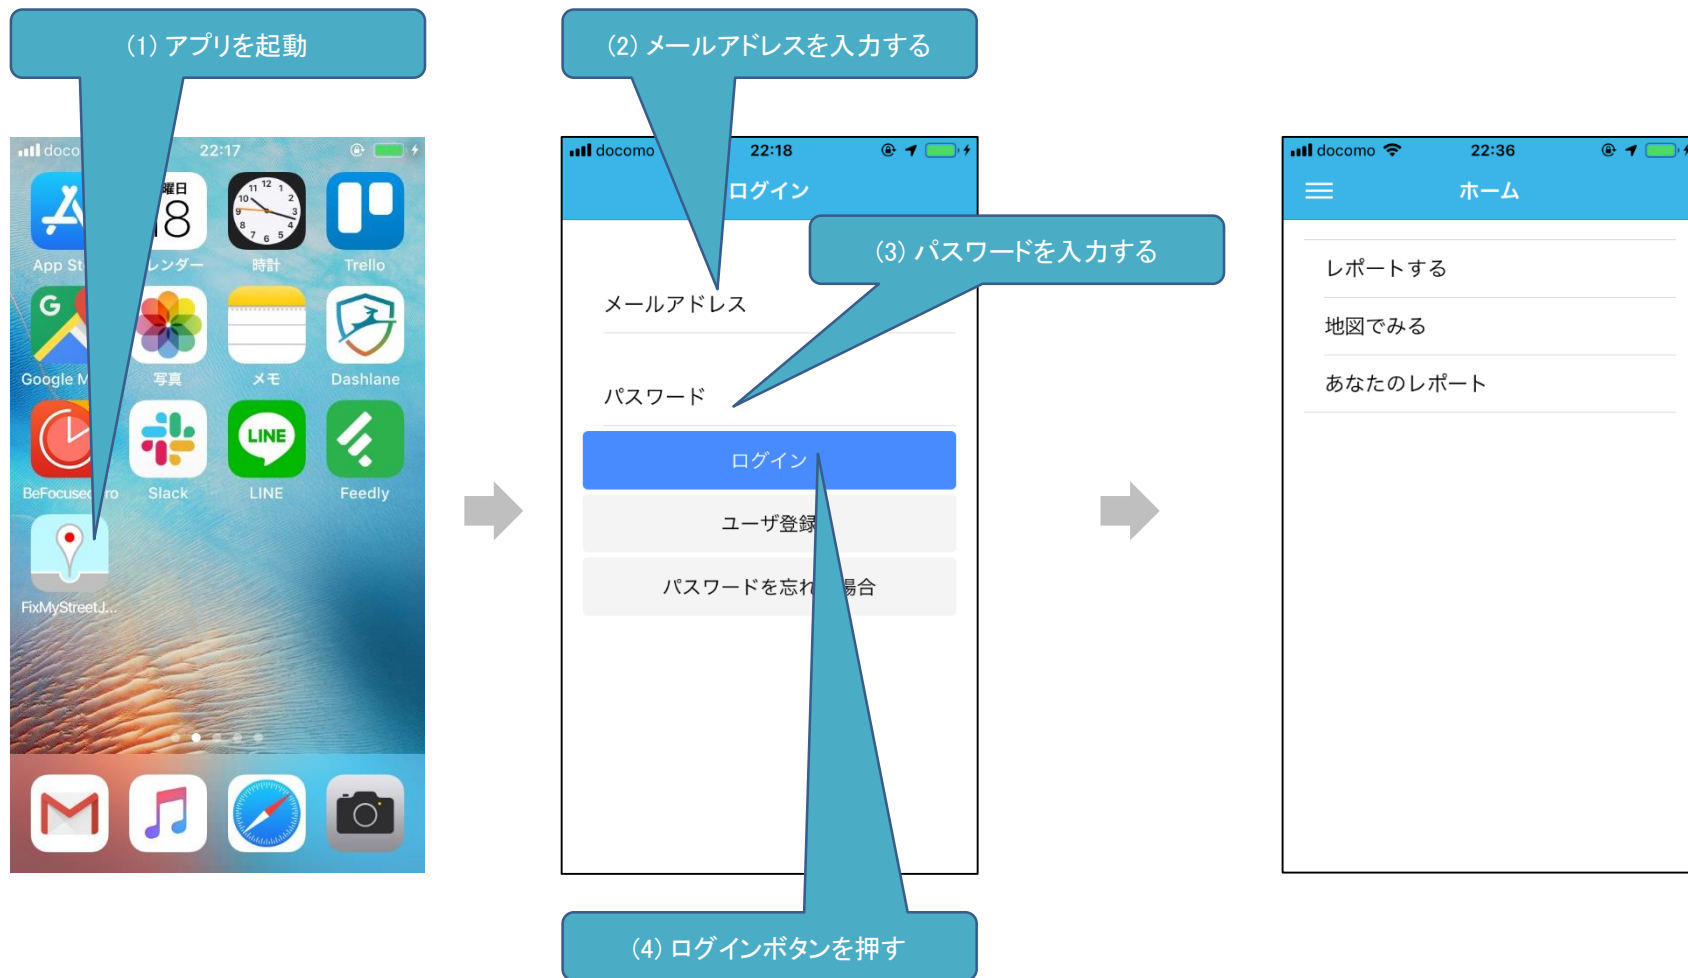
(1) アプリを起動

doco 22:17

App St 曜日 8 レンダー 時計 Trello

Google M 写真 メモ Dashlane

BeFocused ro Slack LINE LINE Feedly

FixMyStreetJ...

(2) メールアドレスを入力する

docomo 22:18

ログイン

(3) パスワードを入力する

メールアドレス

パスワード

ログイン

ユーザ登録

パスワードを忘れ 場合

(4) ログインボタンを押す

docomo 22:36

ホーム

レポートする

地図でみる

あなたのレポート